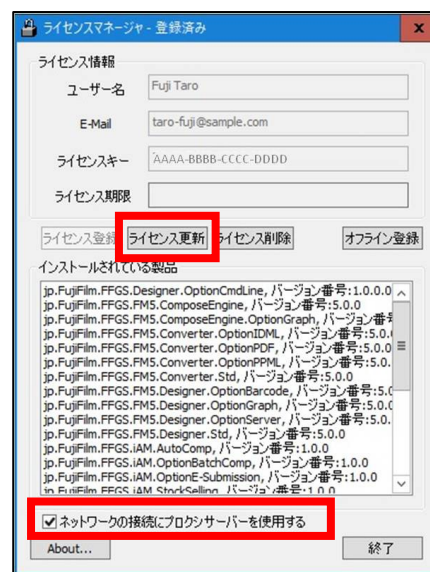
ライセンスマネージャ - 登録済み
x

ライセンス情報

ユーザー名 Fuji Taro

E-Mail taro-fuji@sample.com

ライセンスキー AAAA-BBBB-CCCC-DDDD

ライセンス期限

ライセンス登録 ライセンス更新 ライセンス削除 オフライン登録

インストールされている製品

jp.FujiFilm.FFGS.Designer.OptionCmdLine, バージョン番号:1.0.0.0
jp.FujiFilm.FFGS.FM5.ComposeEngine, バージョン番号:5.0.0
jp.FujiFilm.FFGS.FM5.ComposeEngine.OptionGraph, バージョン番号
jp.FujiFilm.FFGS.FM5.Converter.OptionIDML, バージョン番号:5.0.
jp.FujiFilm.FFGS.FM5.Converter.OptionPDF, バージョン番号:5.0.
jp.FujiFilm.FFGS.FM5.Converter.OptionPPML, バージョン番号:5.0.
jp.FujiFilm.FFGS.FM5.Converter.Std, バージョン番号:5.0.0
jp.FujiFilm.FFGS.FM5.Designer.OptionBarcode, バージョン番号:5.0
jp.FujiFilm.FFGS.FM5.Designer.OptionGraph, バージョン番号:5.0
jp.FujiFilm.FFGS.FM5.Designer.OptionServer, バージョン番号:5.0.
jp.FujiFilm.FFGS.FM5.Designer.Std, バージョン番号:5.0.0
jp.FujiFilm.FFGS.iAM.AutoComp, バージョン番号:1.0.0
jp.FujiFilm.FFGS.iAM.OptionBatchComp, バージョン番号:1.0.0
jp.FujiFilm.FFGS.iAM.OptionE-Submission, バージョン番号:1.0.0
jp.FujiFilm.FFGS.iAM.StockSelling, バージョン番号:1.0.0

ネットワークの接続にプロクシサーバーを使用する

About... 終了